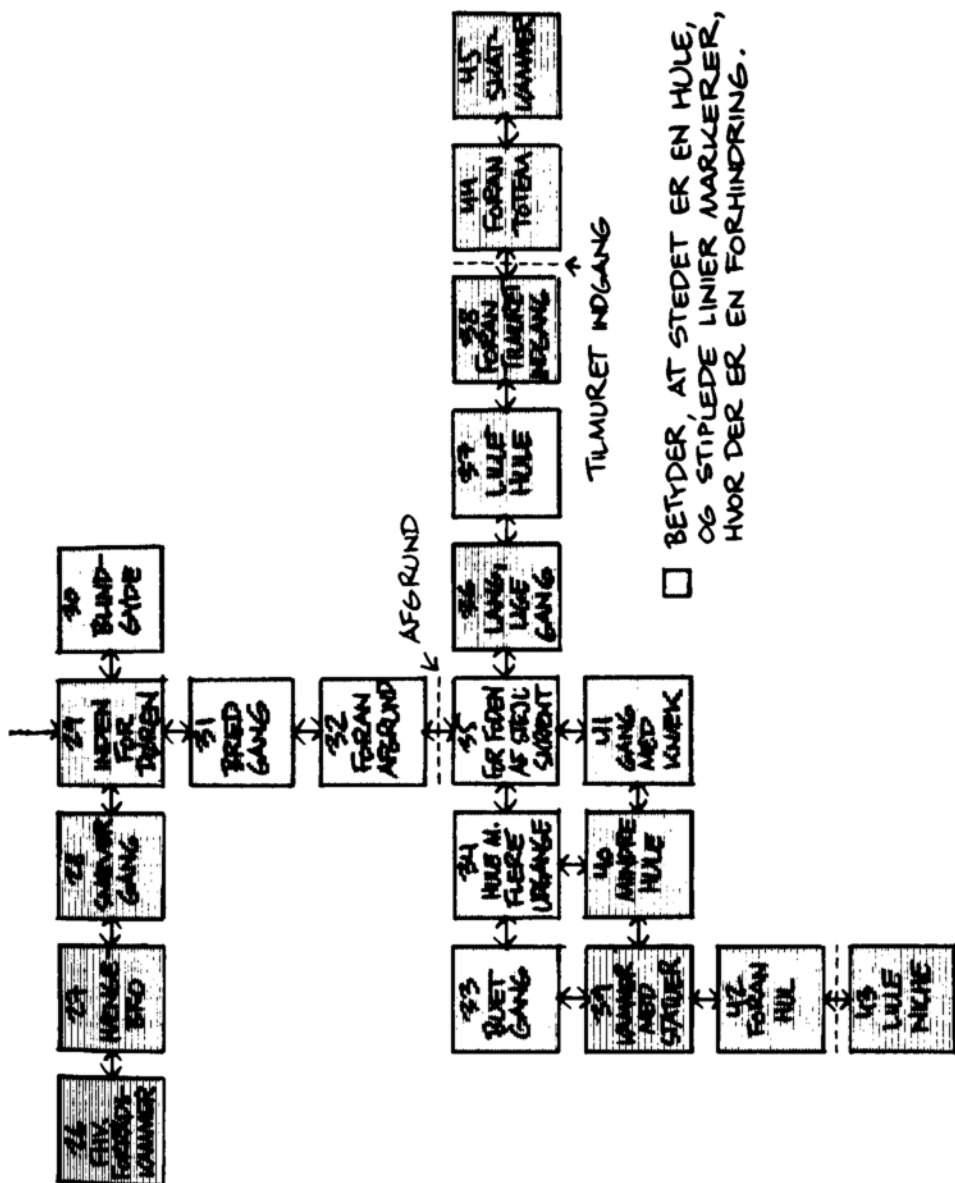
40 BLIND-GYDE

27 INDEN FOR DØREN

28 SNØVLENDE GANG

29 MÆGTIG BRO

26 EKV. FORRÅDS-KAMMER

31 BRED GANG

32 FORAN AFGRUND

AFGRUND

35 FOR FODEN AF STEJL SKRÆNT

36 LANG, LIGE GANG

37 LILLE HULE

38 FORAN TILMURET INDGANG

TILMURET INDGANG

44 FORAN TOTEM

45 SKAT-KAMMER

41 GANG MED KNÆK

34 HULE M. FLERE UDGANGE

40 MINDRE HULE

33 BUET GANG

39 KAMMER MED STØTTER

42 FORAN HUL

43 LILLE NICHE

☐ BETYDER, AT STEDET ER EN HULE, OG STIPLEDE LINIER MARKERER, HVOR DER ER EN FORHINDRING.